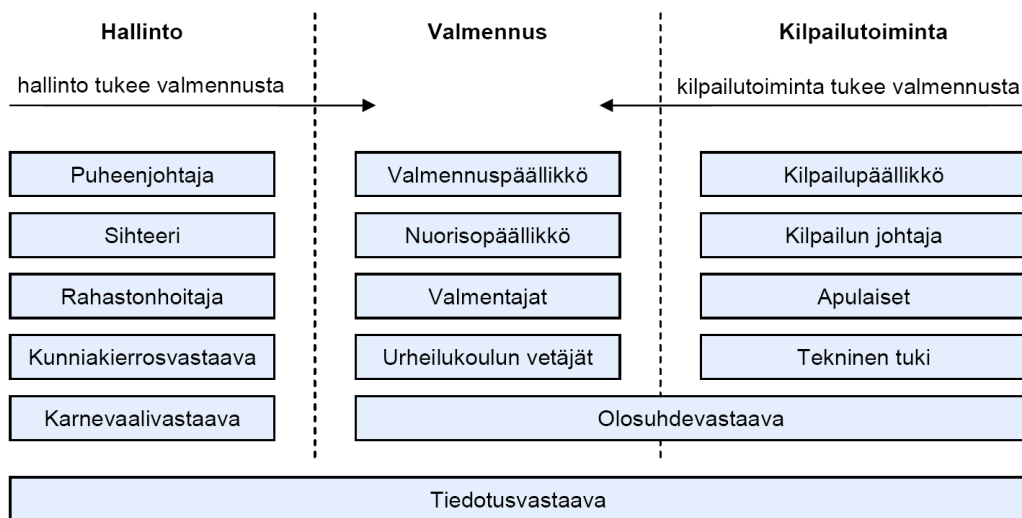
Hallinto

hallinto tukee valmennusta

Puheenjohtaja

Sihteeri

Rahastonhoitaja

Kunniakierrosvastaava

Karnevaalivastaava

Valmennus

Valmennuspäällikkö

Nuorisopäällikkö

Valmentajat

Urheilukoulun vetäjät

Kilpailutoiminta

kilpailutoiminta tukee valmennusta

Kilpailupäällikkö

Kilpailun johtaja

Apulaiset

Tekninen tuki

Olosuhdevastaava

Tiedotusvastaava